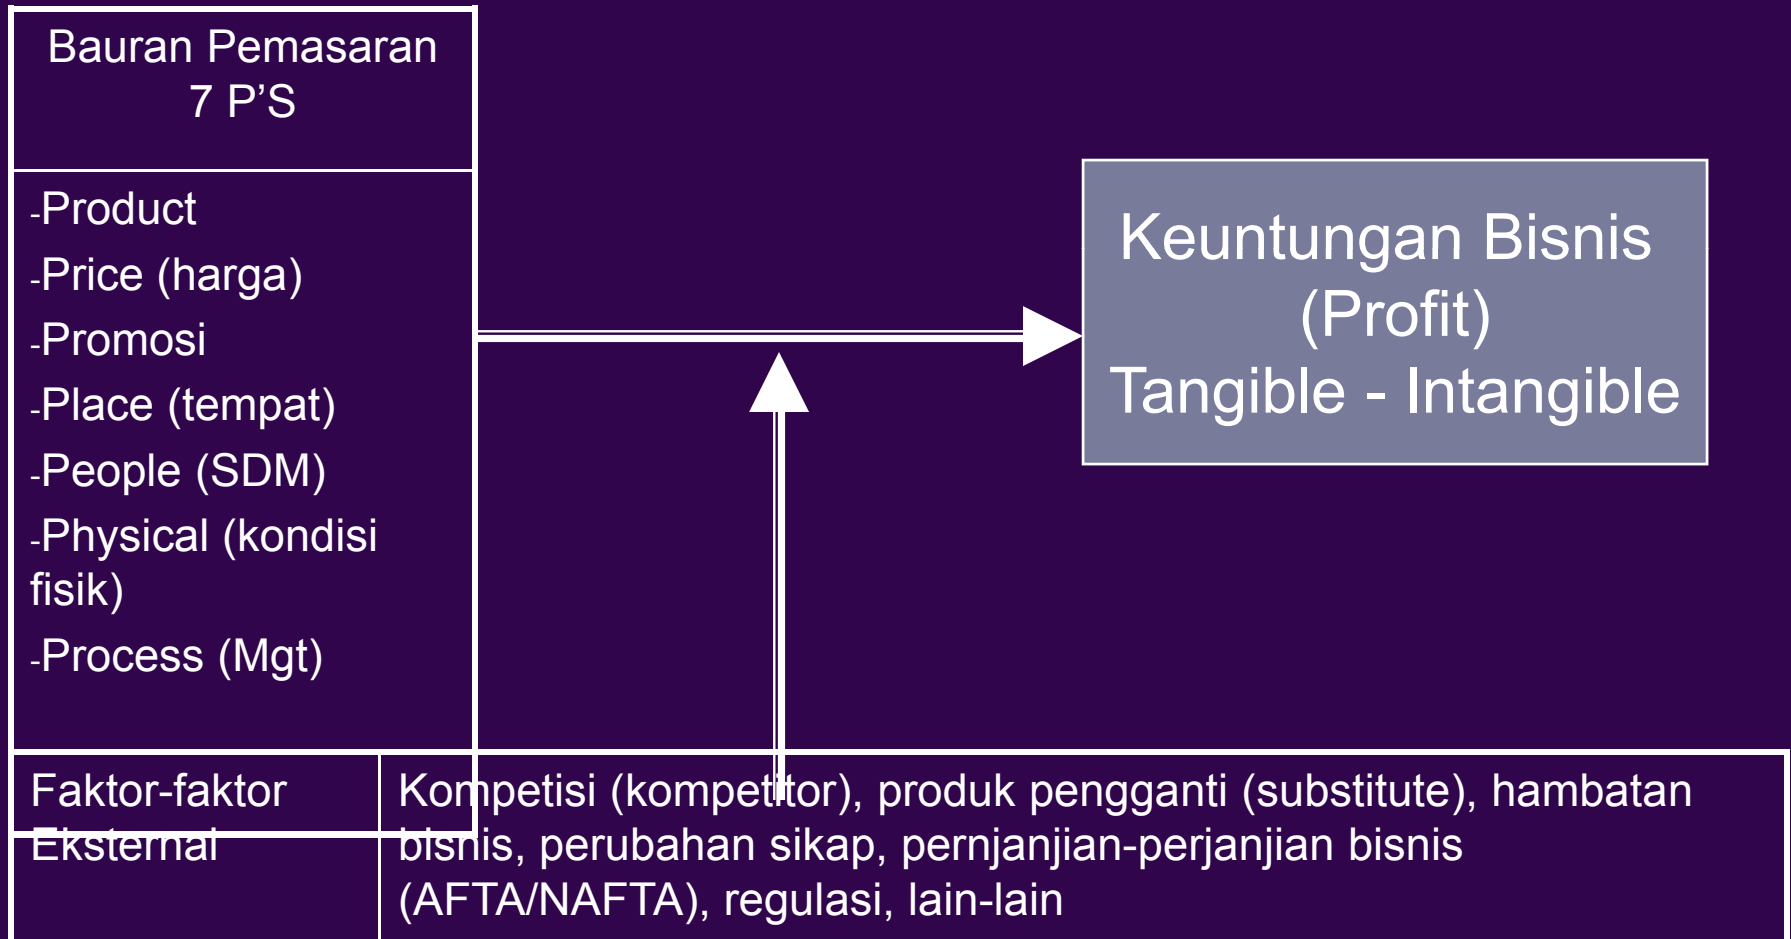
Bauran Pemasaran
7 P'S

-Product
-Price (harga)
-Promosi
-Place (tempat)
-People (SDM)
-Physical (kondisi fisik)
-Process (Mgt)

Keuntungan Bisnis
(Profit)
Tangible - Intangible

| Faktor-faktor Eksternal | Kompetisi (kompetitor), produk pengganti (substitute), hambatan bisnis, perubahan sikap, pernjanjian-perjanjian bisnis (AFTA/NAFTA), regulasi, lain-lain |
|---|---|